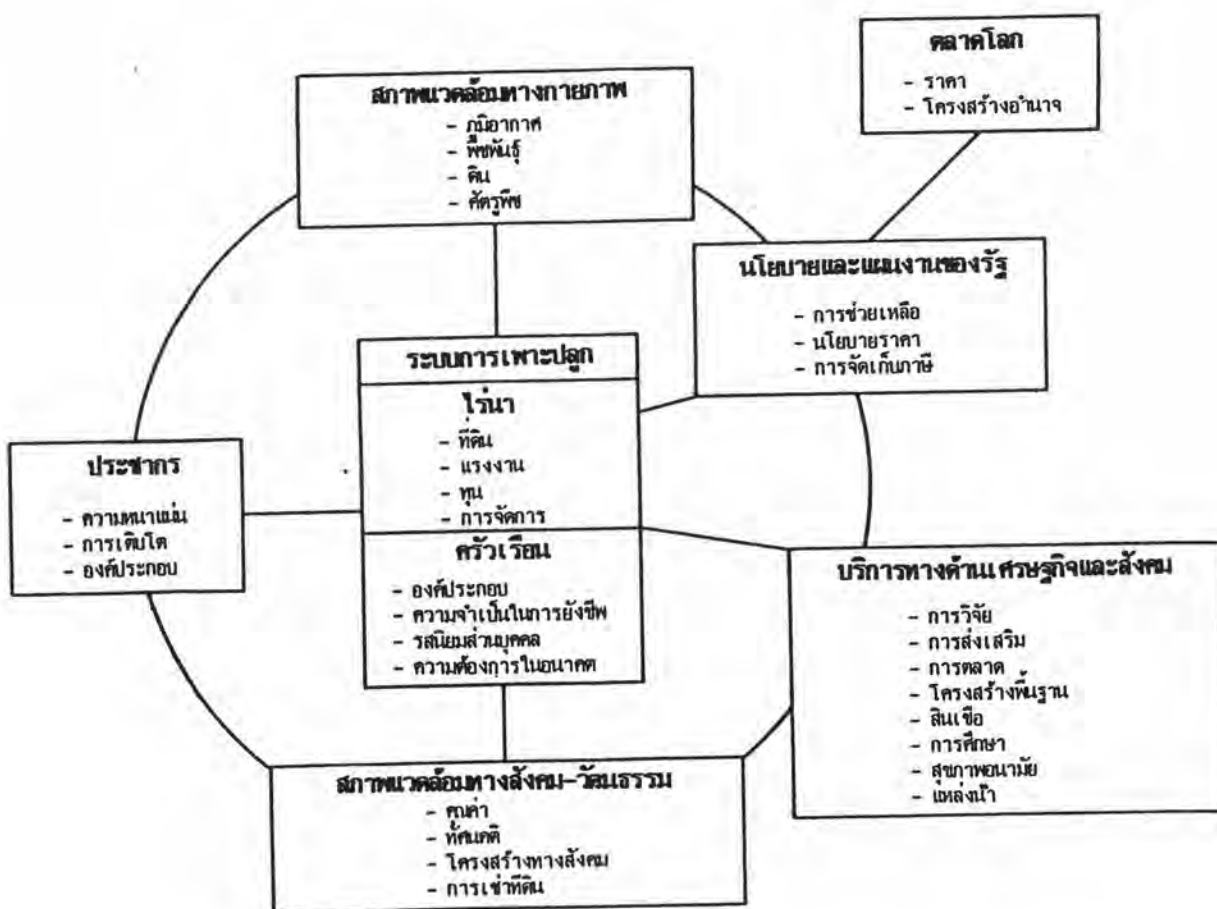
ตลาดโลก
- ราคา
- โครงสร้างอำนาจ

สภาพแวดล้อมทางกายภาพ
- ภูมิอากาศ
- พืชพันธุ์
- ดิน
- ศัตรูพืช

นโยบายและแผนงานของรัฐ
- การช่วยเหลือ
- นโยบายราคา
- การจัดเก็บภาษี

ระบบการเพาะปลูก
ไร่นา
- ที่ดิน
- แรงงาน
- ทุน
- การจัดการ
ครัวเรือน
- องค์ประกอบ
- ความจำเป็นในการยังชีพ
- รสนิยมส่วนบุคคล
- ความต้องการในอนาคต

ประชากร
- ความหนาแน่น
- การเติบโต
- องค์ประกอบ

บริการทางด้านเศรษฐกิจและสังคม
- การวิจัย
- การส่งเสริม
- การตลาด
- โครงสร้างพื้นฐาน
- สินเชื่อ
- การศึกษา
- สุขภาพอนามัย
- แหล่งน้ำ

สภาพแวดล้อมทางสังคม-วัฒนธรรม
- คุณค่า
- ทัศนคติ
- โครงสร้างทางสังคม
- การเช่าที่ดิน